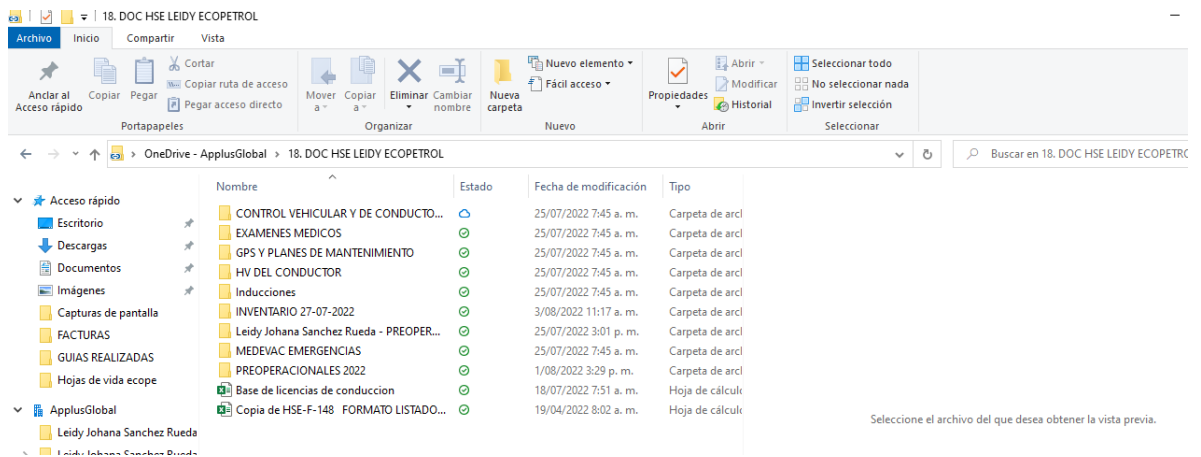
18. DOC HSE LEIDY ECOPETROL

Archivo | Inicio | Compartir | Vista

Anclar al Acceso rápido | Copiar | Pegar | Cortar | Copiar ruta de acceso | Pegar acceso directo
Portapapeles

Mover a | Copiar a | Eliminar | Cambiar nombre
Organizar

Nueva carpeta | Nuevo elemento | Fácil acceso
Nuevo

Propiedades | Abrir | Modificar | Historial
Abrir

Seleccionar todo | No seleccionar nada | Invertir selección
Seleccionar

OneDrive - ApplusGlobal > 18. DOC HSE LEIDY ECOPETROL

Buscar en 18. DOC HSE LEIDY ECOPETRO

Acceso rápido
Escritorio
Descargas
Documentos
Imágenes
Capturas de pantalla
FACTURAS
GUIAS REALIZADAS
Hojas de vida ecope
ApplusGlobal
Leidy Johana Sanchez Rueda
Leidy Johana Sanchez Rueda

| Nombre | Estado | Fecha de modificación | Tipo |
|---|---|---|---|
| CONTROL VEHICULAR Y DE CONDUCTO... | | 25/07/2022 7:45 a. m. | Carpeta de arcl |
| EXAMENES MEDICOS | | 25/07/2022 7:45 a. m. | Carpeta de arcl |
| GPS Y PLANES DE MANTENIMIENTO | | 25/07/2022 7:45 a. m. | Carpeta de arcl |
| HV DEL CONDUCTOR | | 25/07/2022 7:45 a. m. | Carpeta de arcl |
| Inducciones | | 25/07/2022 7:45 a. m. | Carpeta de arcl |
| INVENTARIO 27-07-2022 | | 3/08/2022 11:17 a. m. | Carpeta de arcl |
| Leidy Johana Sanchez Rueda - PREOPER... | | 25/07/2022 3:01 p. m. | Carpeta de arcl |
| MEDEVAC EMERGENCIAS | | 25/07/2022 7:45 a. m. | Carpeta de arcl |
| PREOPERACIONALES 2022 | | 1/08/2022 3:29 p. m. | Carpeta de arcl |
| Base de licencias de conduccion | | 18/07/2022 7:51 a. m. | Hoja de cálculo |
| Copia de HSE-F-148 FORMATO LISTADO... | | 19/04/2022 8:02 a. m. | Hoja de cálculo |

Seleccione el archivo del que desea obtener la vista previa.